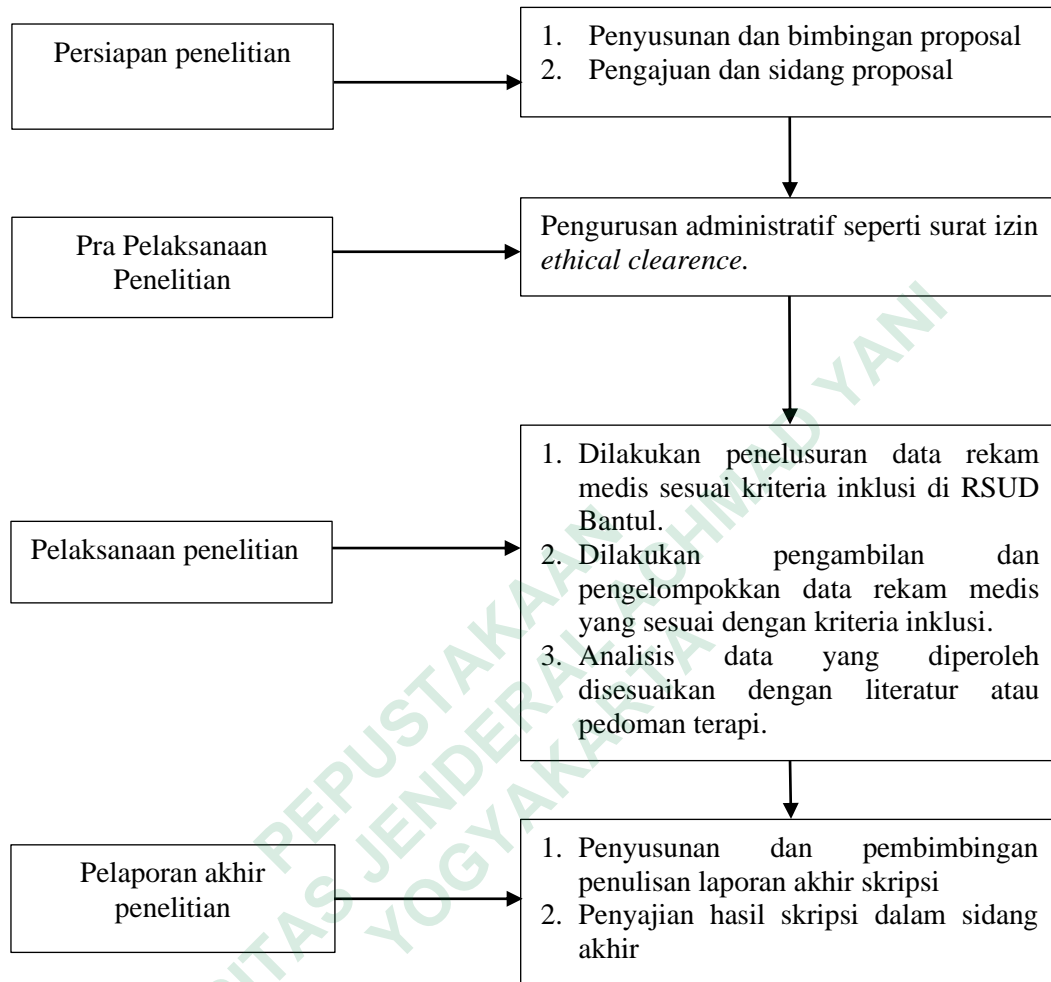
Persiapan penelitian

1. Penyusunan dan bimbingan proposal
2. Pengajuan dan sidang proposal

Pra Pelaksanaan Penelitian

Pengurusan administratif seperti surat izin *ethical clearence*.

Pelaksanaan penelitian

1. Dilakukan penelusuran data rekam medis sesuai kriteria inklusi di RSUD Bantul.
2. Dilakukan pengambilan dan pengelompokkan data rekam medis yang sesuai dengan kriteria inklusi.
3. Analisis data yang diperoleh disesuaikan dengan literatur atau pedoman terapi.

Pelaporan akhir penelitian

1. Penyusunan dan pembimbingan penulisan laporan akhir skripsi
2. Penyajian hasil skripsi dalam sidang akhir

PEPUSTAKAAN UNIVERSITAS JENDERAL ACHMAD YANI YOGYAKARTA